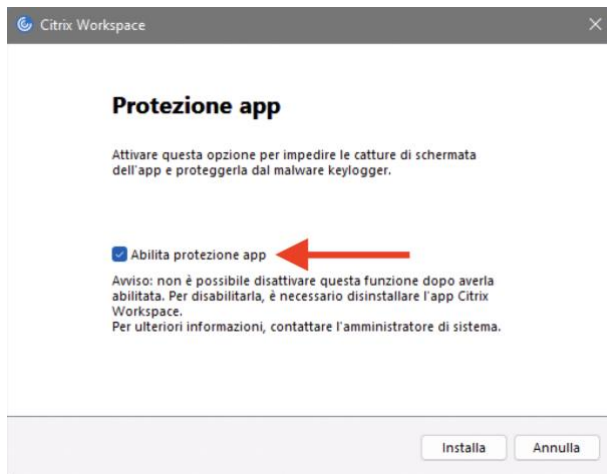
Citrix Workspace

×

Protezione app

Attivare questa opzione per impedire le catture di schermata dell'app e proteggerla dal malware keylogger.

Abilita protezione app

Avviso: non è possibile disattivare questa funzione dopo averla abilitata. Per disabilitarla, è necessario disinstallare l'app Citrix Workspace.
Per ulteriori informazioni, contattare l'amministratore di sistema.

Installa

Annulla